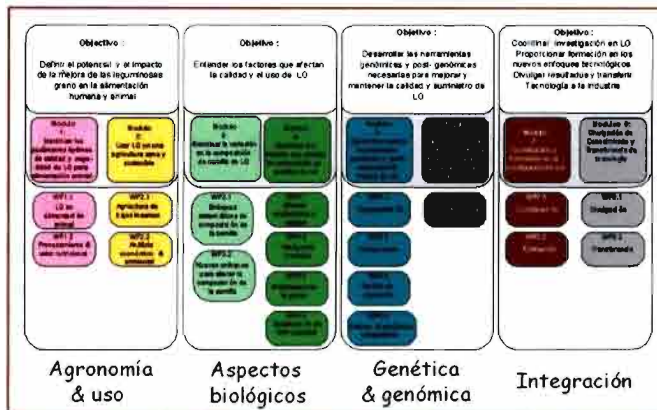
Objetivo :

Definir el potencial y el impacto de la mejora de las leguminosas grano en la alimentación humana y animal

Modulo 1: Identificar los ideotipos óptimos de calidad y seguridad de LG para alimentación animal

Modulo 2: Usar LG en una agricultura sana y sostenible

WP1.1 LG en alimentación animal

WP2.1 Agricultura de bajos insumos

WP1.2 Procesamiento & valor nutricional

WP2.2 Análisis económico & ambiental

Agronomía & uso

Objetivo :

Entender los factores que afectan la calidad y el uso de LG

Modulo 3: Identificar la variación en la composición de la semilla de LG

Modulo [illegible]

WP3.1 Enfoque metabólico y de composición de la semilla

WP3.2 Nuevas enfoques para alterar la composición de la semilla

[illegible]

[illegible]

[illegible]

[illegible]

Aspectos biológicos

Objetivo :

Desarrollar las herramientas genómicas y post- genómicas necesarias para mejorar y mantener la calidad y suministro de LG

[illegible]

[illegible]

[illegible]

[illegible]

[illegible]

Genética & genómica

Objetivo :

Coordinar investigación en LG. Proporcionar formación en los nuevos enfoque tecnológicos. Divulgar resultados y transferir Tecnología a la industria

Modulo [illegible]

Modulo 8: Divulgación de Conocimiento y transferencia de tecnología

WP7.1 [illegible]

WP8.1 Divulgación

WP7.2 Formación

WP8.2 Transferencia

Integración